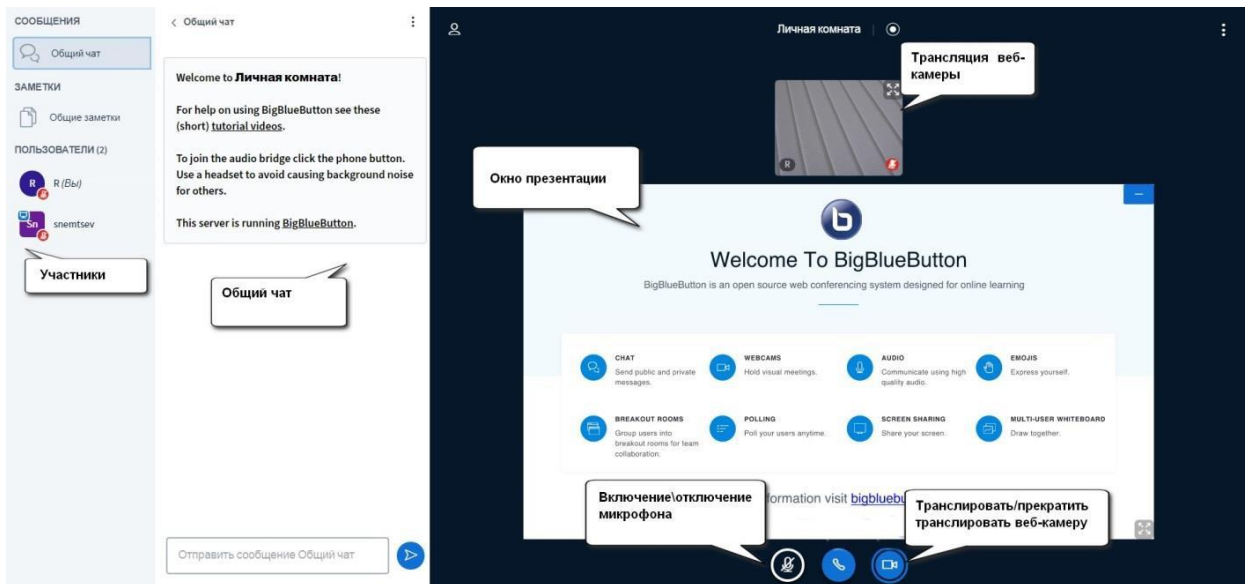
СООБЩЕНИЯ

Общий чат

ЗАМЕТКИ

Общие заметки

ПОЛЬЗОВАТЕЛИ (2)

R R (Вы)

Sn snemtsev

Участники

< Общий чат

Welcome to **Личная комната**!

For help on using BigBlueButton see these (short) tutorial videos.

To join the audio bridge click the phone button. Use a headset to avoid causing background noise for others.

This server is running BigBlueButton.

Общий чат

Отправить сообщение Общий чат

Личная комната

Трансляция веб-камеры

R

Окно презентации

Welcome To BigBlueButton

BigBlueButton is an open source web conferencing system designed for online learning

CHAT
Send public and private messages.

WEBCAMS
Hold visual meetings.

AUDIO
Communicate using high quality audio.

EMOJIS
Express yourself.

BREAKOUT ROOMS
Group users into breakout rooms for team collaboration.

POLLING
Poll your users anytime.

SCREEN SHARING
Share your screen.

MULTI-USER WHITEBOARD
Draw together.

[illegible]formation visit bigbluebu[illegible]

Включение\отключение микрофона

Транслировать/прекратить транслировать веб-камеру